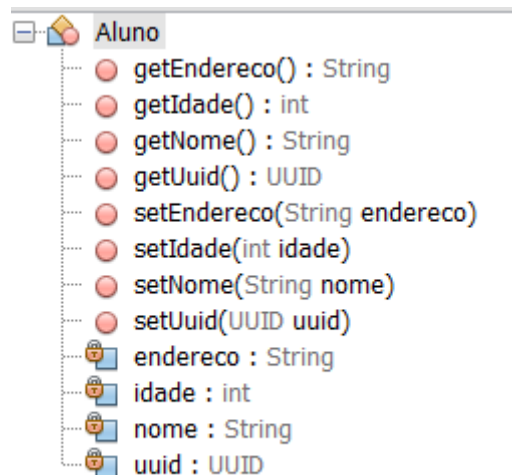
Aluno
getEndereco() : String
getIdade() : int
getNome() : String
getUuid() : UUID
setEndereco(String endereco)
setIdade(int idade)
setNome(String nome)
setUuid(UUID uuid)
endereco : String
idade : int
nome : String
uuid : UUID